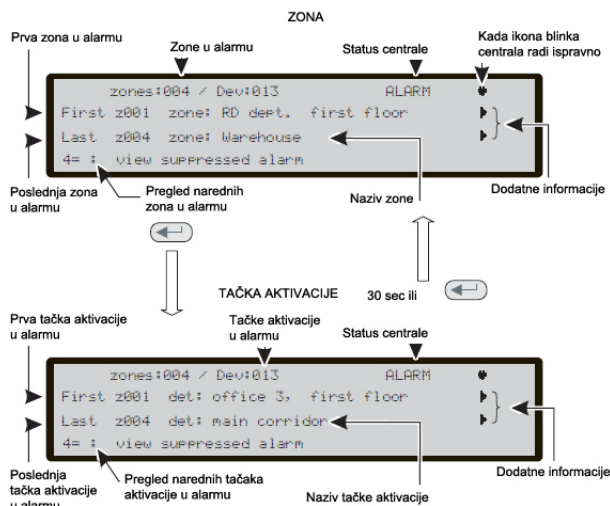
ZONA

Prva zona u alarmu

Zone u alarmu

Status centrale

Kada ikona blinka centrala radi ispravno

zones:004 / Dev:013 ALARM

First z001 zone: RD dept. first floor

Last z004 zone: Warehouse

4= : view suppressed alarm

Poslednja zona u alarmu

Pregled narednih zona u alarmu

Naziv zone

Dodatne informacije

TAČKA AKTIVACIJE

30 sec ili

Prva tačka aktivacije u alarmu

Tačke aktivacije u alarmu

Status centrale

zones:004 / Dev:013 ALARM

First z001 det: office 3, first floor

Last z004 det: main corridor

4= : view suppressed alarm

Poslednja tačka aktivacije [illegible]

Pregled narednih tačaka aktivacije u alarmu

Naziv tačke aktivacije

Dodatne informacije